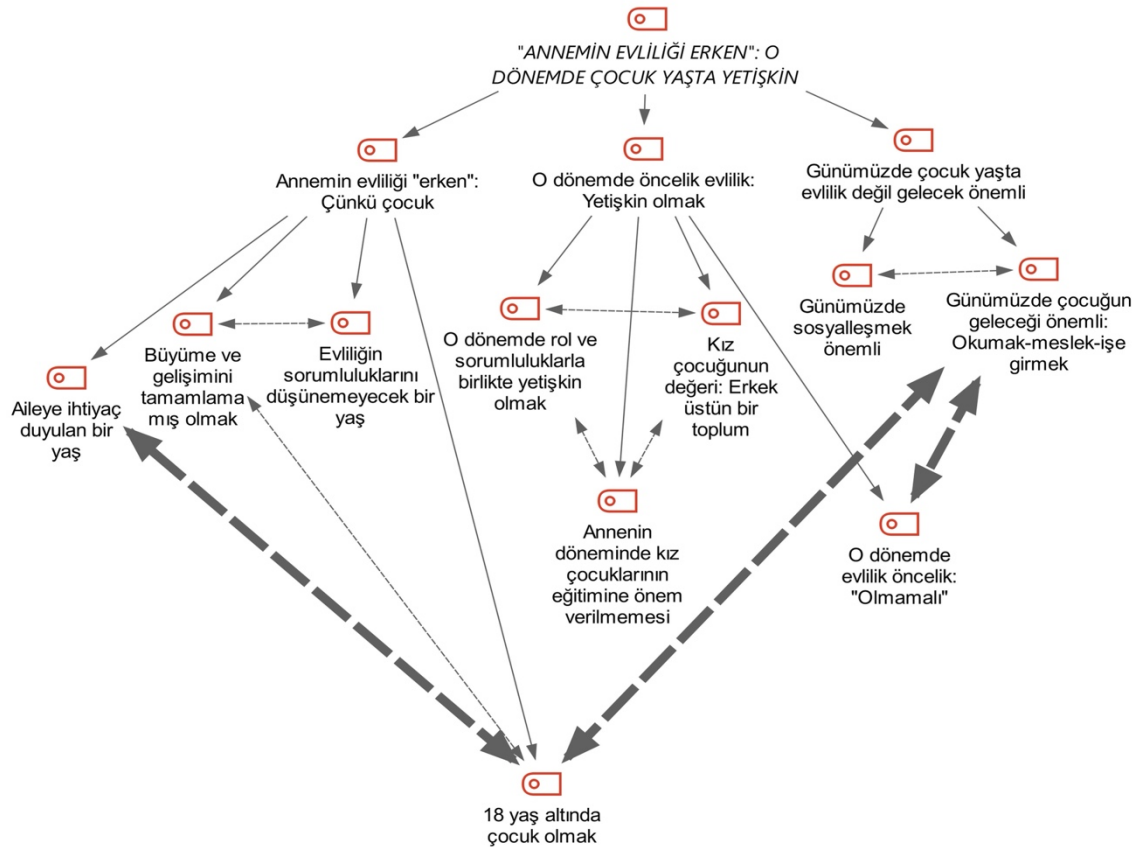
"ANNEMİN EVLİLİĞİ ERKEN": O DÖNEMDE ÇOCUK YAŞTA YETİŞKİN

Annemin evliliği "erken": Çünkü çocuk

O dönemde öncelik evlilik: Yetişkin olmak

Günümüzde çocuk yaşta evlilik değil gelecek önemli

Günümüzde sosyalleşmek önemli

Günümüzde çocuğun geleceği önemli: Okumak-meslek-işe girmek

O dönemde rol ve sorumluluklarla birlikte yetişkin olmak

Kız çocuğunun değeri: Erkek üstün bir toplum

Büyüme ve gelişimini tamamlamamış olmak

Evliliğin sorumluluklarını düşünemeyecek bir yaş

Aileye ihtiyaç duyulan bir yaş

Annenin döneminde kız çocuklarının eğitimine önem verilmemesi

O dönemde evlilik öncelik: "Olmamalı"

18 yaş altında çocuk olmak